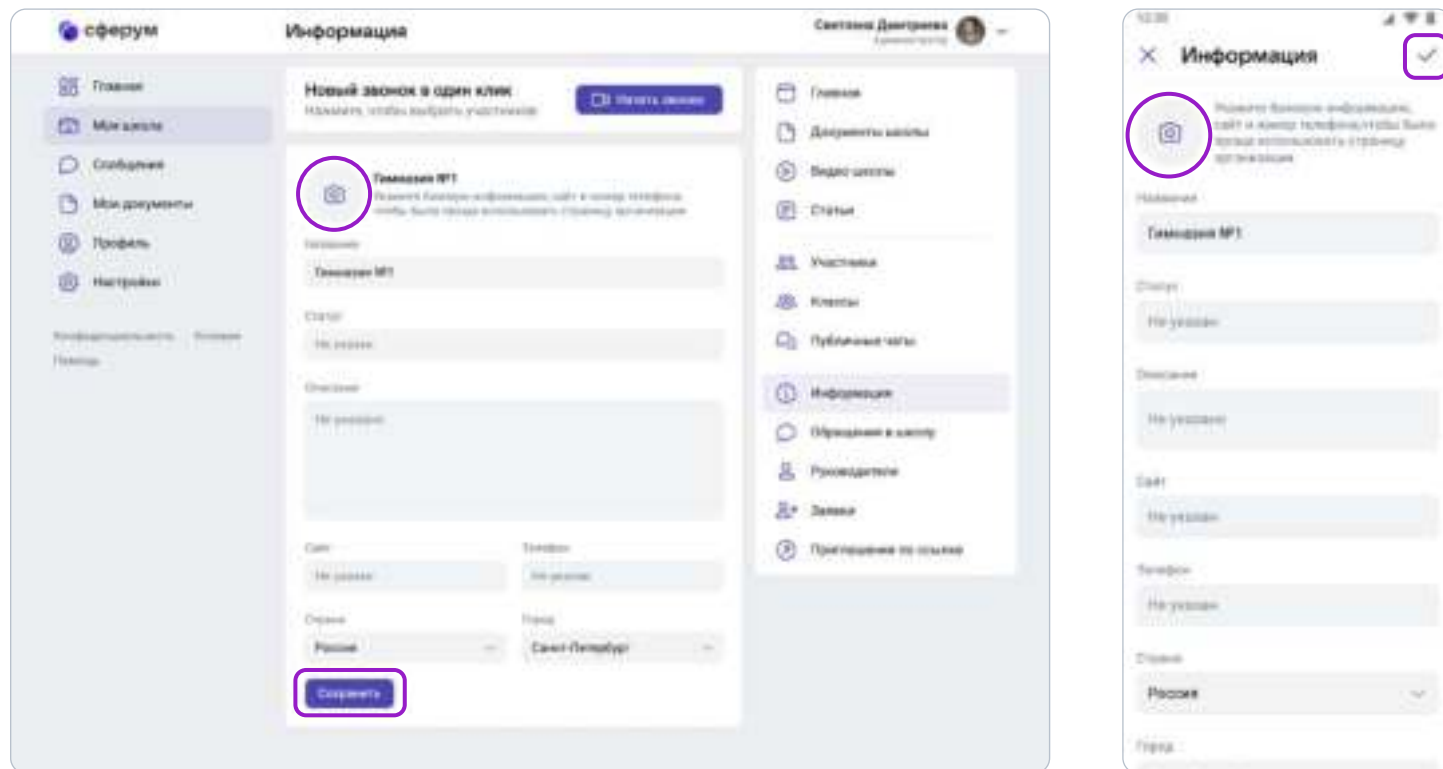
сферум

Информация

Светлана Дмитриева
Администратор

Главная
Моя школа
Сообщения
Мои документы
Профиль
Настройки

Конфиденциальность Условия
Помощь

Новый звонок в один клик
Нажмите, чтобы выбрать участников

Начать звонок

Гимназия №1
Укажите базовую информацию, сайт и номер телефона, чтобы было проще использовать страницу организации

Название
Гимназия №1

Статус
Не указан

Описание
Не указано

Сайт
Не указан

Телефон
Не указан

Страна
Россия

Город
Санкт-Петербург

Сохранить

Главная
Документы школы
Видео школы
Статьи

Участники
Классы
Публичные чаты

Информация
Обращения в школу
Руководители
Заявки
Приглашение по ссылке

12:30

Информация

Укажите базовую информацию, сайт и номер телефона, чтобы было проще использовать страницу организации

Название
Гимназия №1

Статус
Не указан

Описание
Не указано

Сайт
Не указан

Телефон
Не указан

Страна
Россия

Город